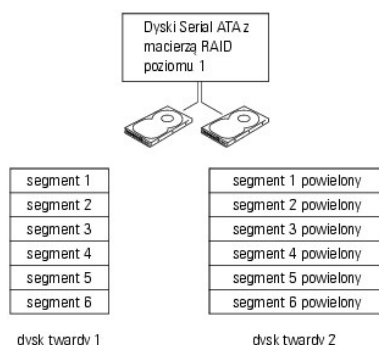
Dyski Serial ATA z macierzą RAID poziomu 1

| segment 1 |
|---|
| segment 2 |
| segment 3 |
| segment 4 |
| segment 5 |
| segment 6 |

dysk twardy 1

| segment 1 powielony |
|---|
| segment 2 powielony |
| segment 3 powielony |
| segment 4 powielony |
| segment 5 powielony |
| segment 6 powielony |

dysk twardy 2